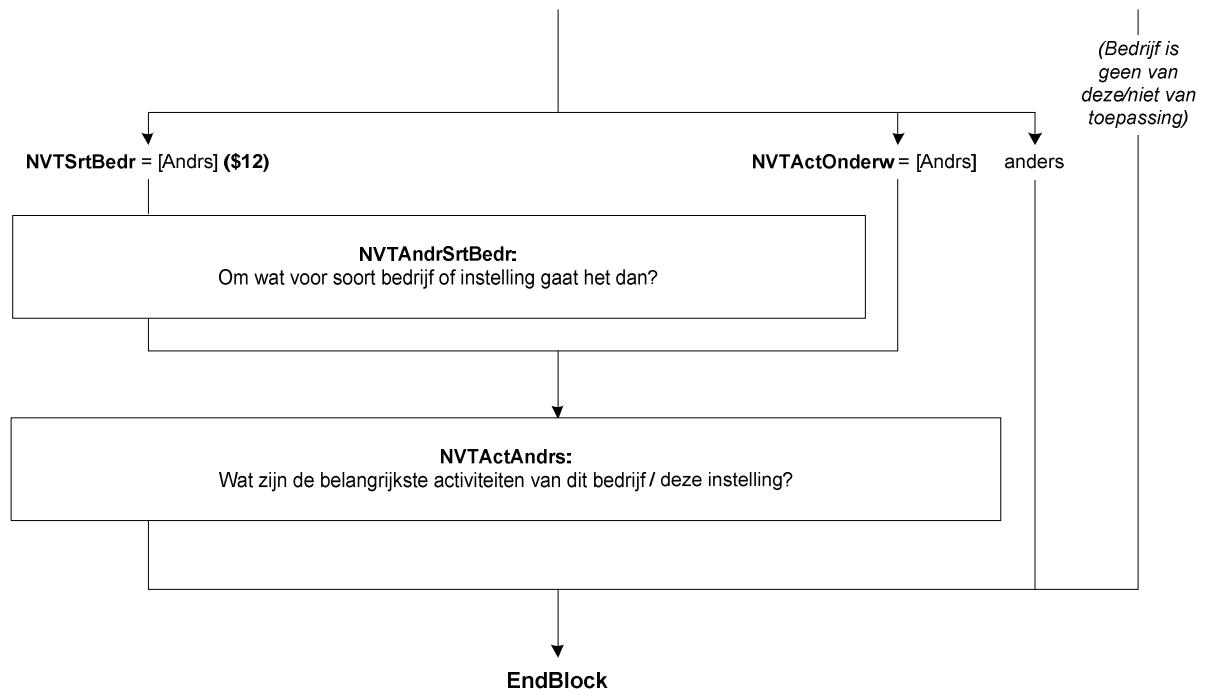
(Bedrijf is geen van deze/niet van toepassing)

NVTSrtBedr = [Andrs] ($12)

NVTActOnderw = [Andrs]

anders

NVTAndrSrtBedr:
Om wat voor soort bedrijf of instelling gaat het dan?

NVTActAndrs:
Wat zijn de belangrijkste activiteiten van dit bedrijf / deze instelling?

EndBlock